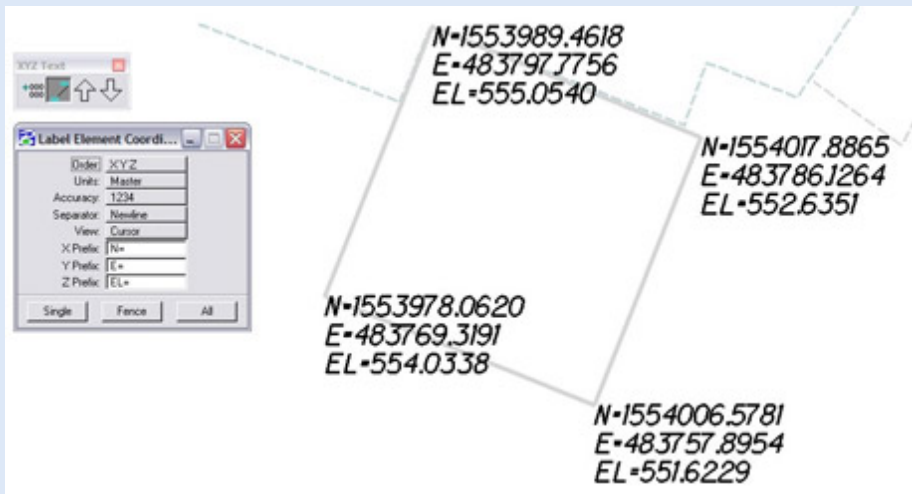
XYZ Text

Label Element Coordi...

Order: XYZ
Units: Master
Accuracy: 1234
Separator: Newline
View: Cursor
X Prefix: N=
Y Prefix: E=
Z Prefix: EL=

Single
Fence
All

N=1553989.4618
E=483797.7756
EL=555.0540

N=1554017.8865
E=483786.1264
EL=552.6351

N=1553978.0620
E=483769.3191
EL=554.0338

N=1554006.5781
E=483757.8954
EL=551.6229